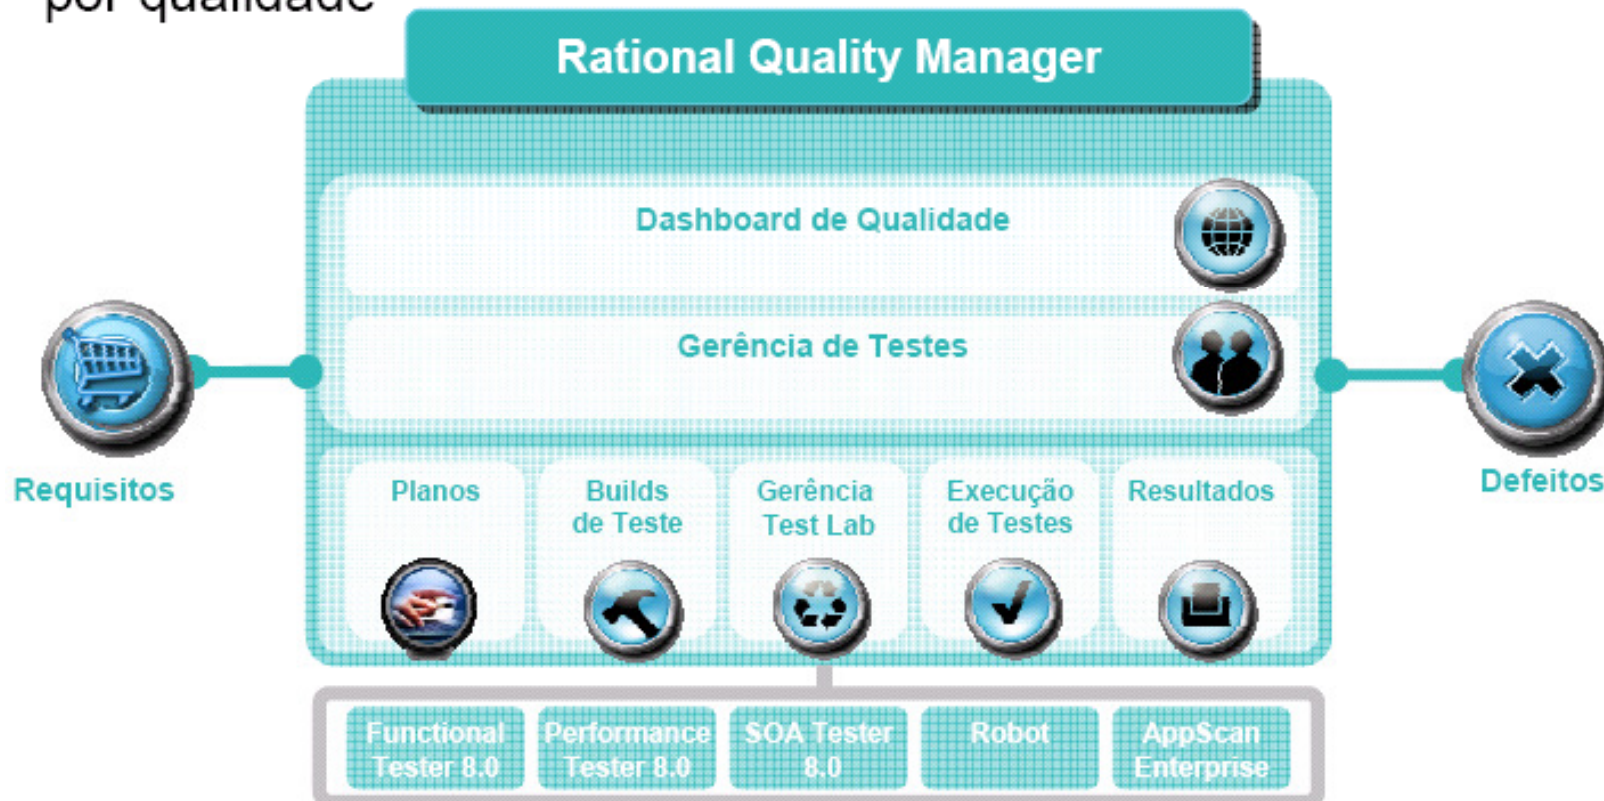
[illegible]

Rational Quality Manager

Dashboard de Qualidade

Gerência de Testes

Requisitos

Defeitos

Planos

Builds de Teste

Gerência Test Lab

Execução de Testes

Resultados

Functional Tester 8.0

Performance Tester 8.0

SOA Tester 8.0

Robot

AppScan Enterprise